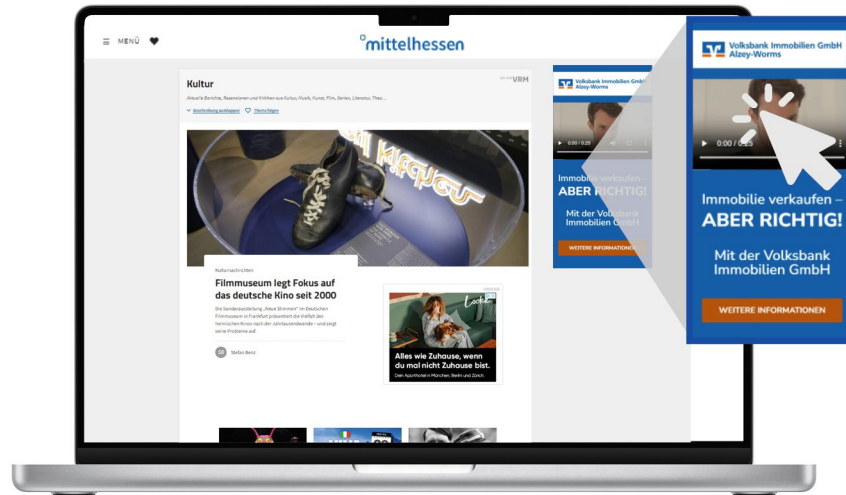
MENÜ

°mittelhessen

Kultur

VRM

Aktuelle Berichte, Rezensionen und Kritiken aus Kultur, Musik, Kunst, Film, Serien, Literatur, Thea...

Beschreibung ausklappen Thema folgen

Kulturnachrichten

Filmmuseum legt Fokus auf das deutsche Kino seit 2000

Die Sonderausstellung „Neue Stimmen" im Deutschen Filmmuseum in Frankfurt präsentiert die Vielfalt des heimischen Kinos nach der Jahrtausendwende - und zeigt seine Probleme auf.

Stefan Benz

Alles wie Zuhause, wenn du mal nicht Zuhause bist.

Dein Aparthotel in München, Berlin und Zürich.

Volksbank Immobilien GmbH Alzey-Worms

0:00 / 0:25

Immobilie verkaufen – ABER RICHTIG!

Mit der Volksbank Immobilien GmbH

WEITERE INFORMATIONEN